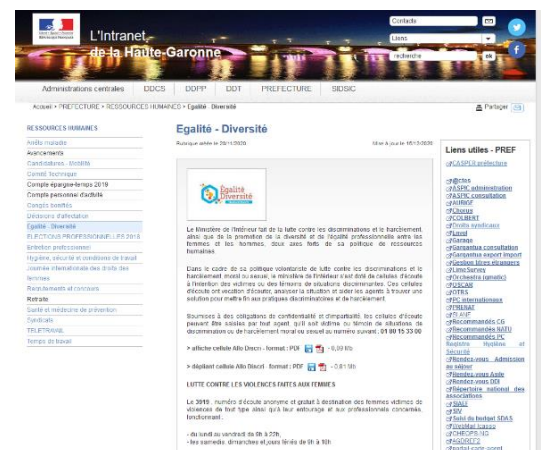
L'Intranet de la Haute-Garonne

Contacts
Liens
recherche

Administrations centrales | DDCS | DDPP | DDT | PREFECTURE | SIDSIC

Accueil > PREFECTURE > RESSOURCES HUMAINES > Egalité - Diversité

Partager

RESSOURCES HUMAINES
Arrêt maladie
Avancements
Candidatures - Mobilité
Comité Technique
Compte épargne-temps 2019
Compte personnel d'activité
Congés bonifiés
Décisions d'affectation
Egalité - Diversité
ELECTIONS PROFESSIONNELLES 2018
Entretien professionnel
Hygiène, sécurité et condition de travail
Journée internationale des droits des femmes
Recrutements et concours
Retraite
Santé et médecine de prévention
Syndicats
TELETRAVAIL
Temps de travail

Egalité - Diversité

Rubrique créée le 20/11/2020 | Mise à jour le 16/11/2020

Egalité Diversité

Le Ministère de l'Intérieur fait de la lutte contre les discriminations et le harcèlement ainsi que de la promotion de la diversité et de l'égalité professionnelle entre les femmes et les hommes, deux axes forts de sa politique de ressources humaines.

Dans le cadre de sa politique volontariste de lutte contre les discriminations et le harcèlement moral ou sexuel, le ministère de l'intérieur s'est doté de cellules d'écoute à l'intention des victimes ou des témoins de situations discriminantes. Ces cellules d'écoute ont vocation d'écouter, analyser la situation et aider les agents à trouver une solution pour mettre fin aux pratiques discriminatoires et de harcèlement.

Soumises à des obligations de confidentialité et d'impartialité, les cellules d'écoute peuvent être saisies par tout agent, qu'il soit victime ou témoin de situations de discrimination ou de harcèlement moral ou sexuel au numéro suivant : 01 80 15 33 00

> affiche cellule Allo Discri - format : PDF - 0,39 Mb

> dépliant cellule Allo Discri - format : PDF - 0,81 Mb

LUTTE CONTRE LES VIOLENCES FAITES AUX FEMMES

Le 3919 : numéro d'écoute anonyme et gratuit à destination des femmes victimes de violences de tout type ainsi qu'à leur entourage et aux professionnels concernés, fonctionnant :

- du lundi au vendredi de 9h à 22h,
- les samedis, dimanches et jours fériés de 9h à 18h

Liens utiles - PREF
CASPER préfecture
@ctes
ASPIC administration
ASPIC consultation
AURIGE
Chorus
COLBERT
Droits syndicaux
Fluxel
Garage
Gargantua consultation
Gargantua export import
Gestion titres étrangers
LimeSurvey
OCéane (gmadc)
O2SCAN
OTRS
PC internationaux
PHAROS
PLANT
Recommandés CG
Recommandés NATU
Recommandés PC
Registre Hygiène et Sécurité
Rendez-vous Admission au séjour
Rendez-vous Asile
Rendez-vous DEI
Répertoire national des associations
SIAT
SIV
Suivi du budget SDAS
Vivaldi bureau
CHEOPS-NG
AGDREF2
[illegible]